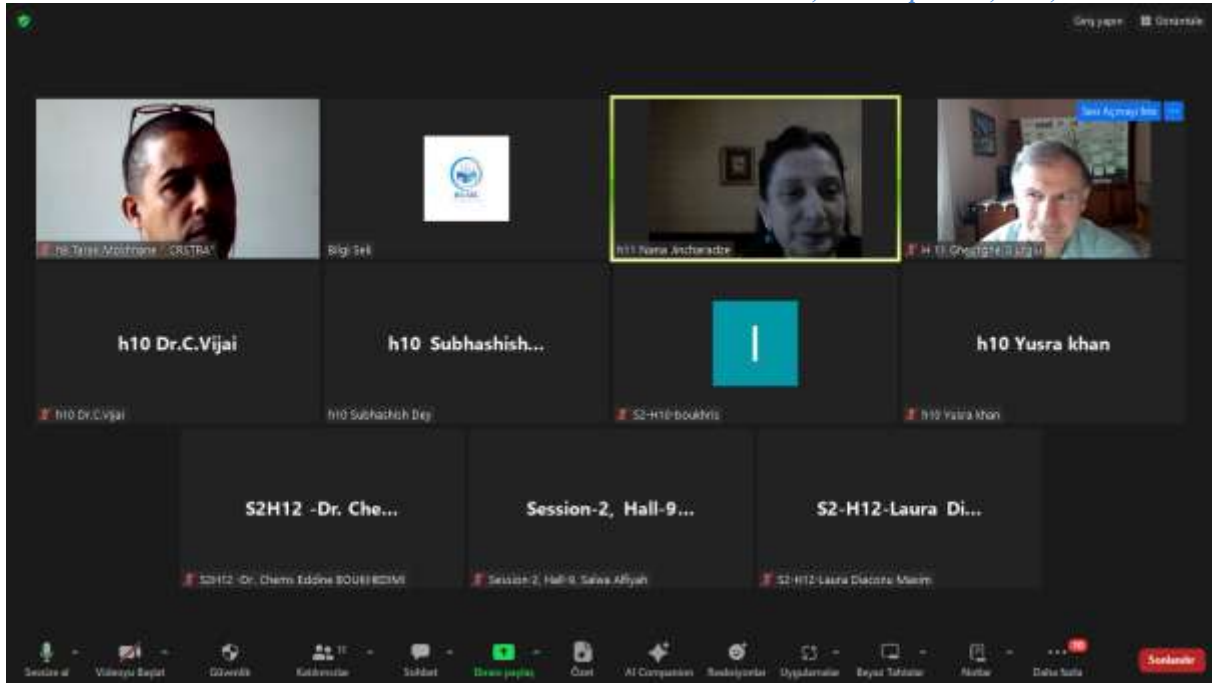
Geniş yapan Görüntüle

h6 Tarek Mohfhane - CRSTRA
Bilgi Seli
h11 Nana Jincharadze
Sesi Açmayı İste
h 13 Gheorghe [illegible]

h10 Dr.C.Vijai
h10 Dr.C.Vijai
h10 Subhashish...
h10 Subhashish Dey
I
S2-H10-boukhris
h10 Yusra khan
h10 Yusra khan

S2H12 -Dr. Che...
S2H12 -Dr. Chems Eddine BOUKHEDIMI
Session-2, Hall-9...
Session 2, Hall-9, Salwa Alfiyah
S2-H12-Laura Di...
S2-H12-Laura Diaconu Maxim

Sesimi aç
Videoyu Başlat
Güvenlik
Katılımcılar
Sohbet
Ekranı paylaş
Özet
AI Companion
Reaksiyonlar
Uygulamalar
Beyaz Tahtalar
Notlar
Daha fazla
Sonlandır